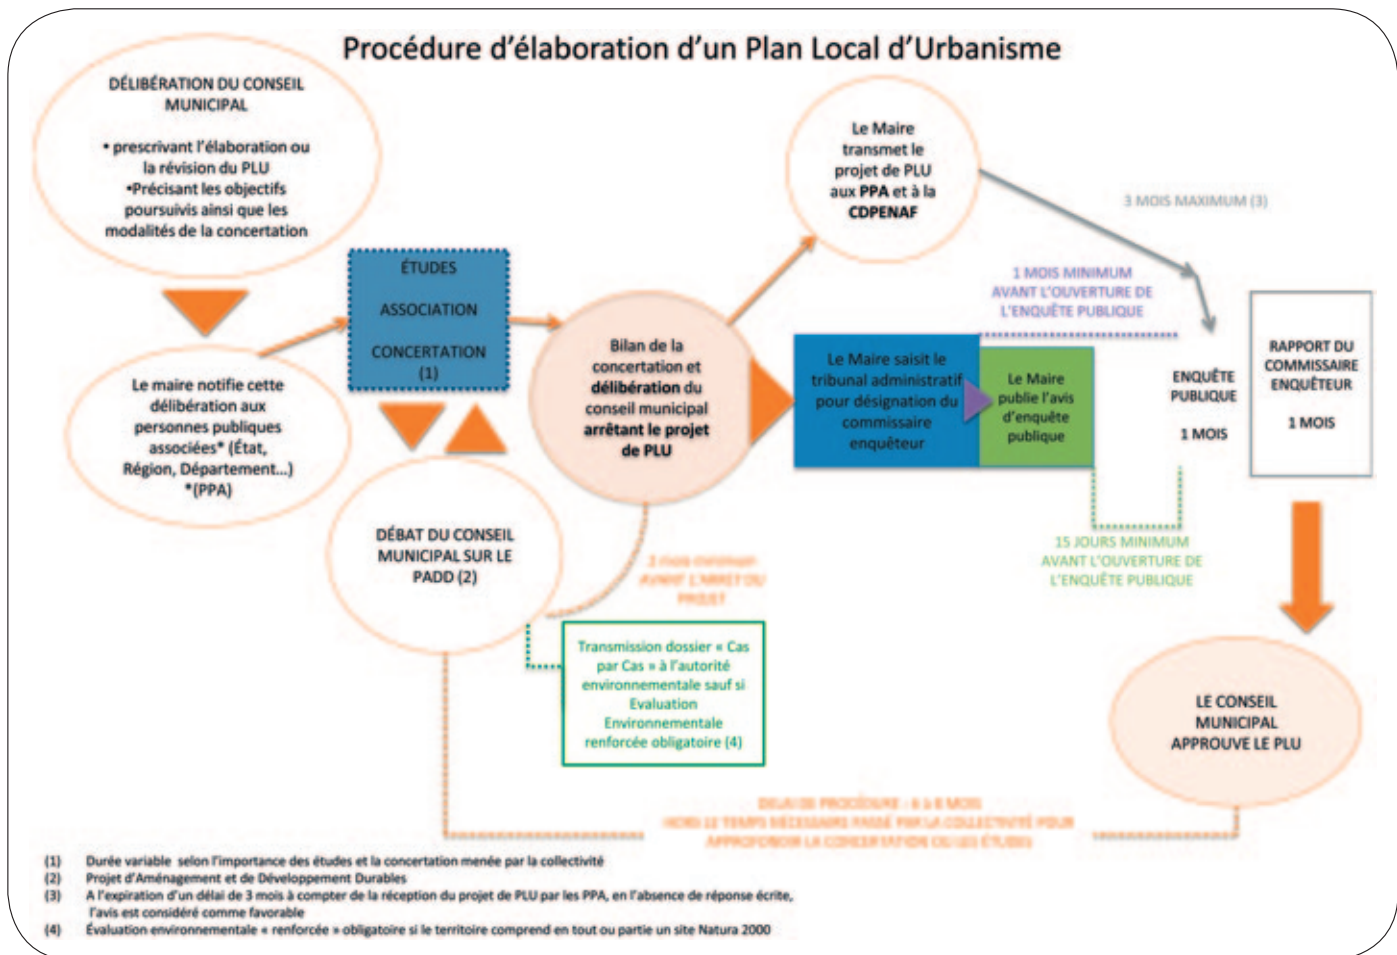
Procédure d'élaboration d'un Plan Local d'Urbanisme

DÉLIBÉRATION DU CONSEIL MUNICIPAL

• prescrivant l'élaboration ou la révision du PLU
•Précisant les objectifs poursuivis ainsi que les modalités de la concertation

Le maire notifie cette délibération aux personnes publiques associées* (État, Région, Département…) *(PPA)

ÉTUDES

ASSOCIATION

CONCERTATION (1)

DÉBAT DU CONSEIL MUNICIPAL SUR LE PADD (2)

Bilan de la concertation et délibération du conseil municipal arrêtant le projet de PLU

Le Maire transmet le projet de PLU aux PPA et à la CDPENAF

3 MOIS MAXIMUM (3)

1 MOIS MINIMUM AVANT L'OUVERTURE DE L'ENQUÊTE PUBLIQUE

Le Maire saisit le tribunal administratif pour désignation du commissaire enquêteur

Le Maire publie l'avis d'enquête publique

ENQUÊTE PUBLIQUE

1 MOIS

RAPPORT DU COMMISSAIRE ENQUÊTEUR

1 MOIS

15 JOURS MINIMUM AVANT L'OUVERTURE DE L'ENQUÊTE PUBLIQUE

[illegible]

Transmission dossier « Cas par Cas » à l'autorité environnementale sauf si Evaluation Environnementale renforcée obligatoire (4)

LE CONSEIL MUNICIPAL APPROUVE LE PLU

DÉLAI DE PROCÉDURE : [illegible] MOIS
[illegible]

(1) Durée variable selon l'importance des études et la concertation menée par la collectivité
(2) Projet d'Aménagement et de Développement Durables
(3) A l'expiration d'un délai de 3 mois à compter de la réception du projet de PLU par les PPA, en l'absence de réponse écrite, l'avis est considéré comme favorable
(4) Évaluation environnementale « renforcée » obligatoire si le territoire comprend en tout ou partie un site Natura 2000